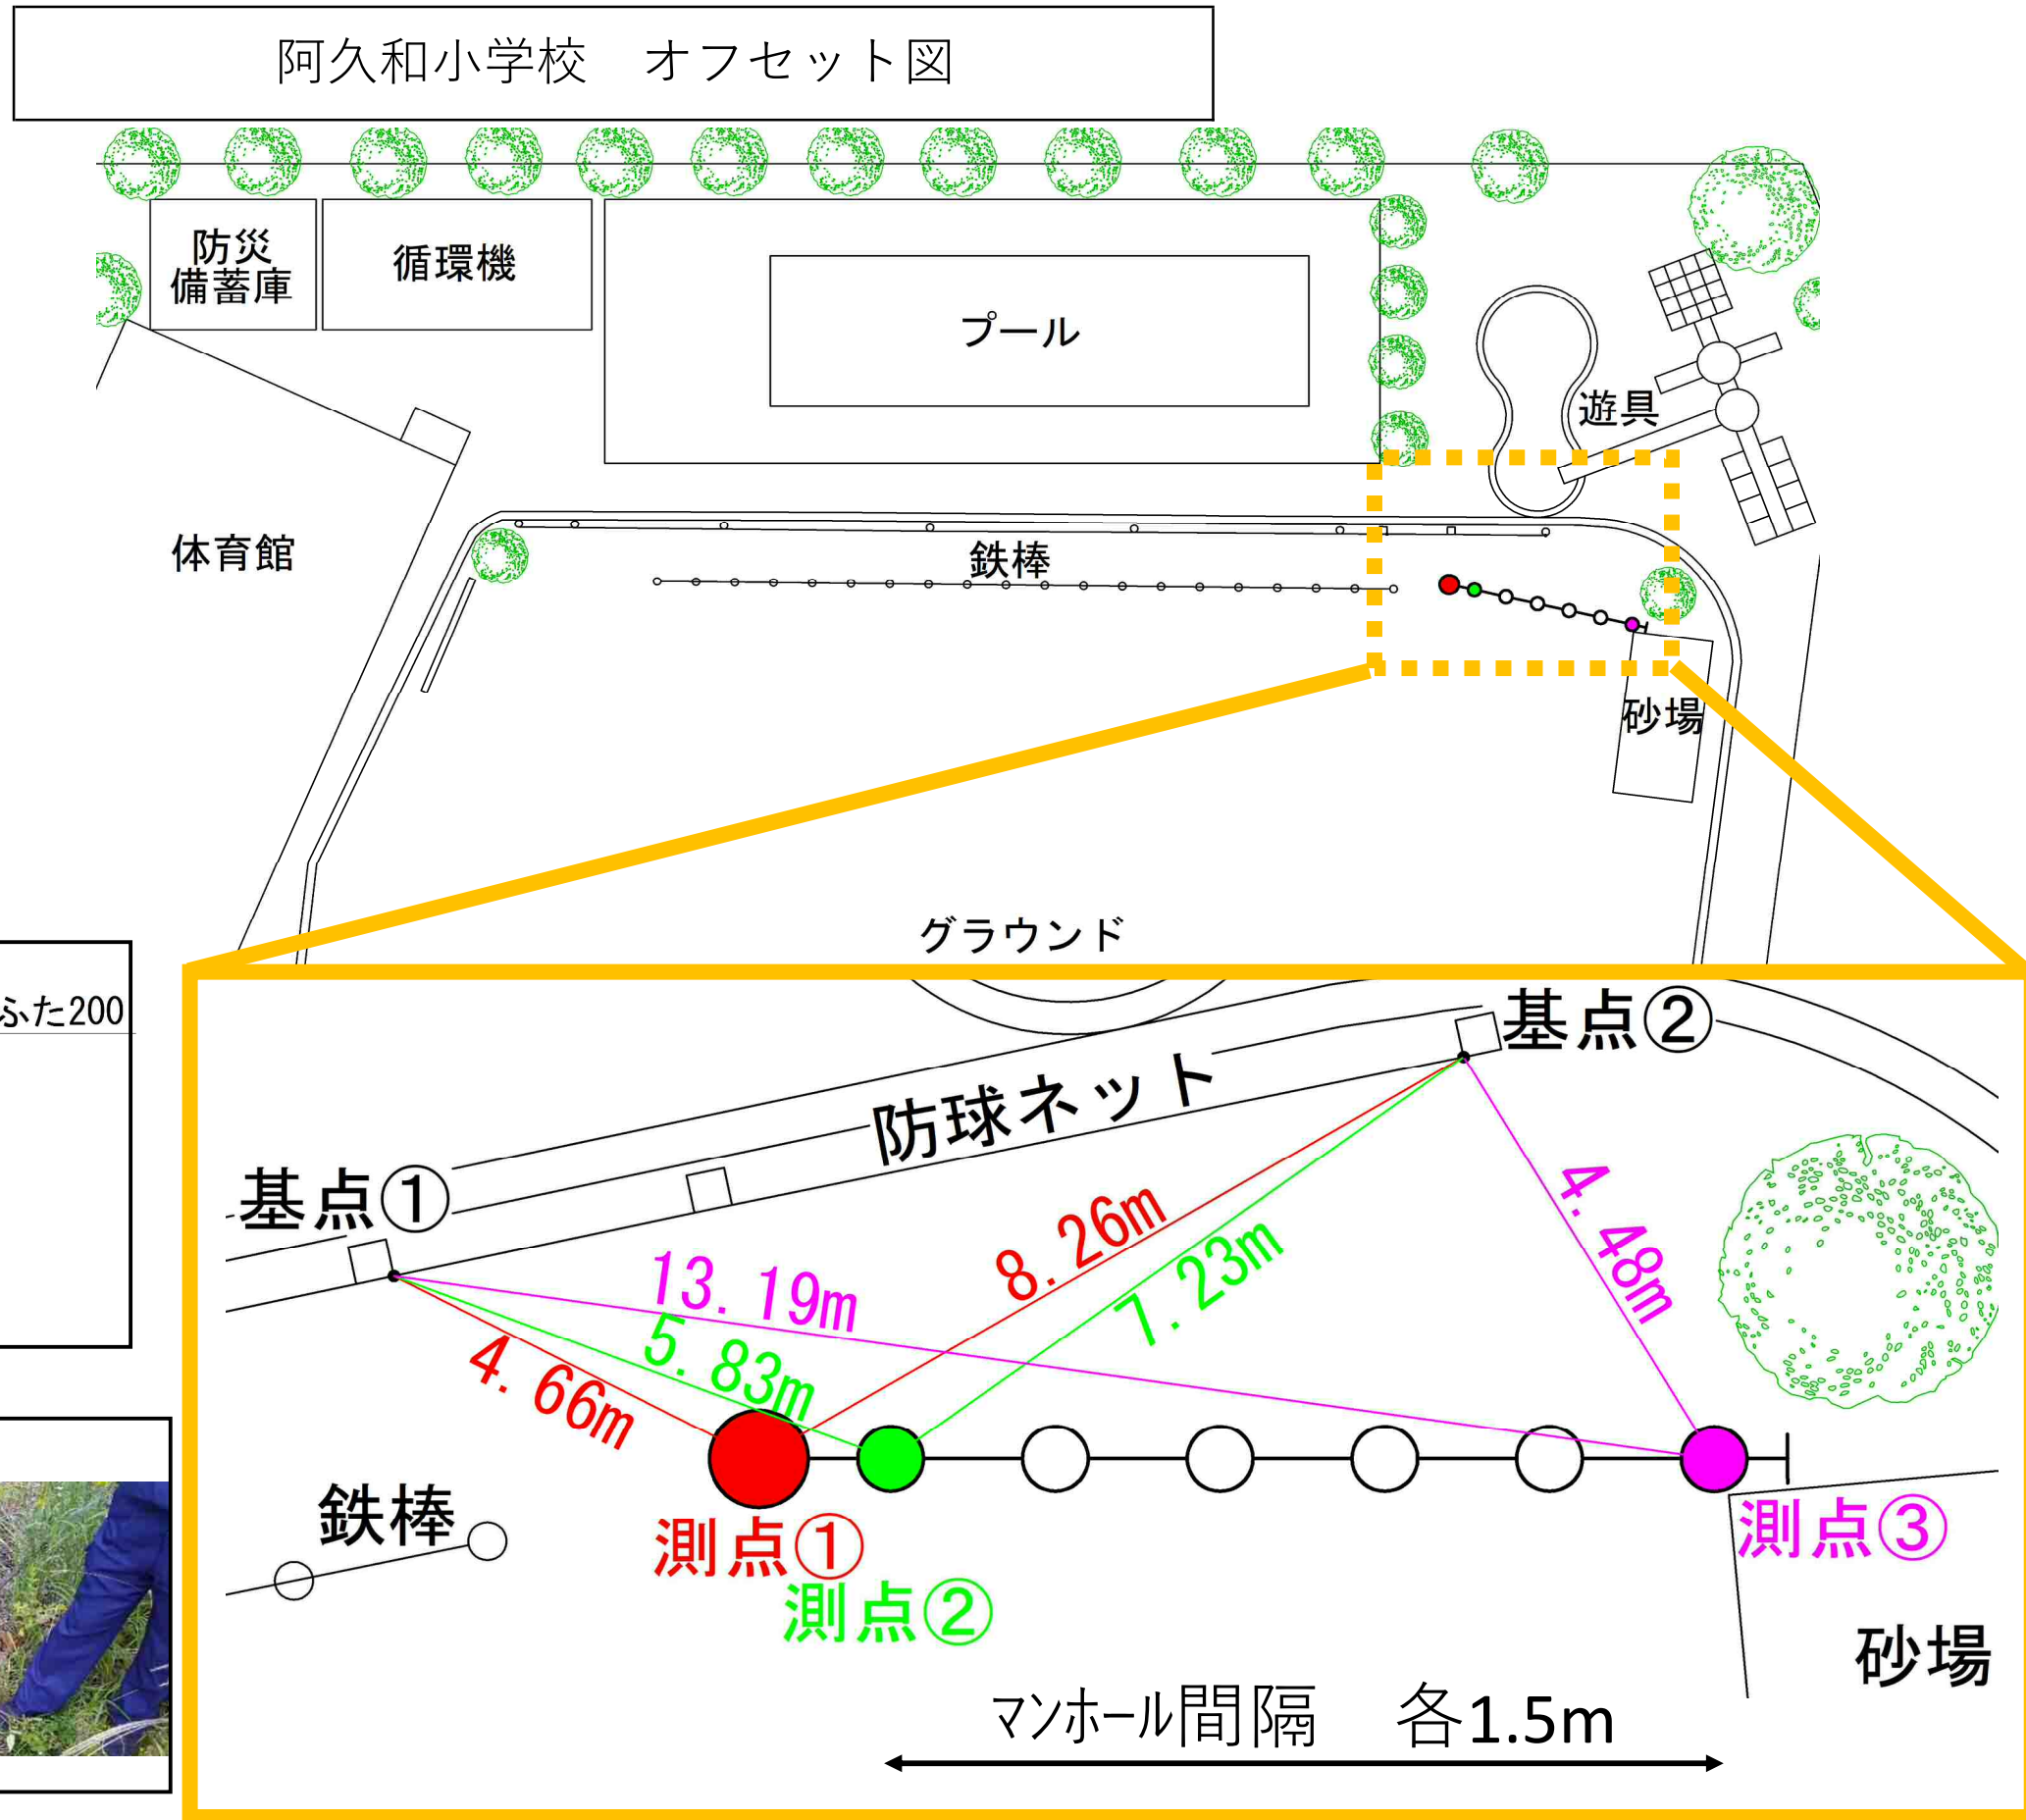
阿久和小学校　オフセット図

防災備蓄庫

循環機

プール

遊具

体育館

鉄棒

砂場

グラウンド

ふた200

基点②

防球ネット

基点①

13. 19m

8. 26m

7. 23m

4. 48m

4. 66m

5. 83m

鉄棒

測点①

測点②

測点③

砂場

マンホール間隔　各1.5m